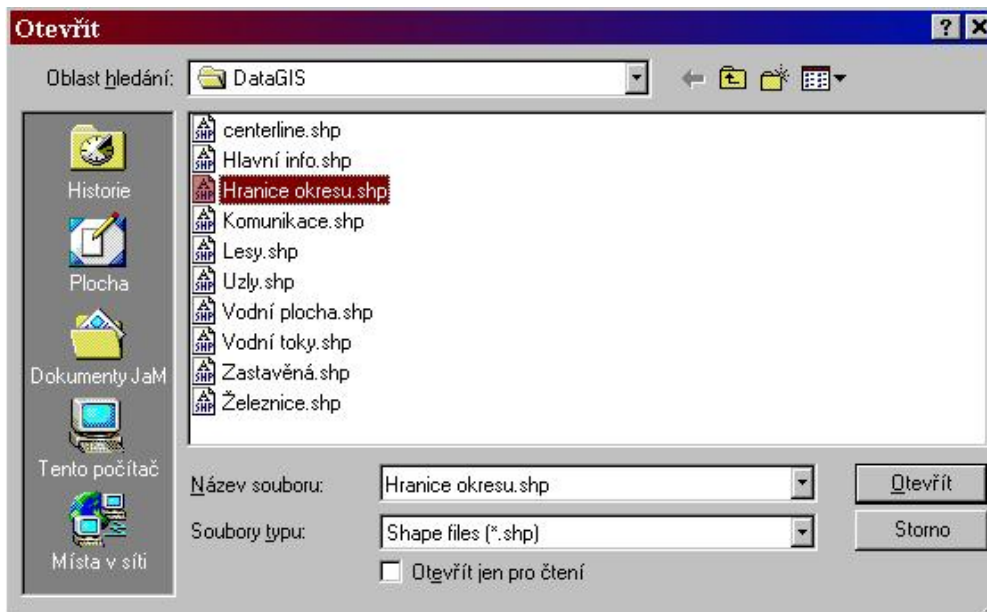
Otevřít

? X

Oblast hledání: DataGIS

Historie
Plocha
Dokumenty JaM
Tento počítač
Místa v síti

centerline.shp
Hlavní info.shp
Hranice okresu.shp
Komunikace.shp
Lesy.shp
Uzly.shp
Vodní plocha.shp
Vodní toky.shp
Zastavěná.shp
Železnice.shp

Název souboru: Hranice okresu.shp
Soubory typu: Shape files (*.shp)
Otevřít jen pro čtení

Otevřít
Storno